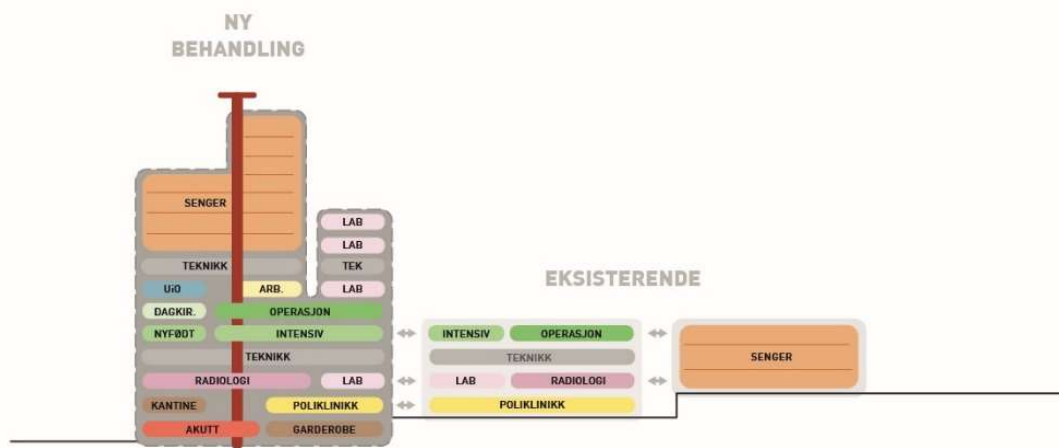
NY BEHANDLING

SENGER

LAB

LAB

TEKNIKK

TEK

UiO

ARB.

LAB

DAGKIR.

OPERASJON

NYFØDT

INTENSIV

TEKNIKK

RADIOLOGI

LAB

KANTINE

POLIKLINIKK

AKUTT

GARDEROBE

EKSISTERENDE

INTENSIV

OPERASJON

TEKNIKK

LAB

RADIOLOGI

POLIKLINIKK

SENGER